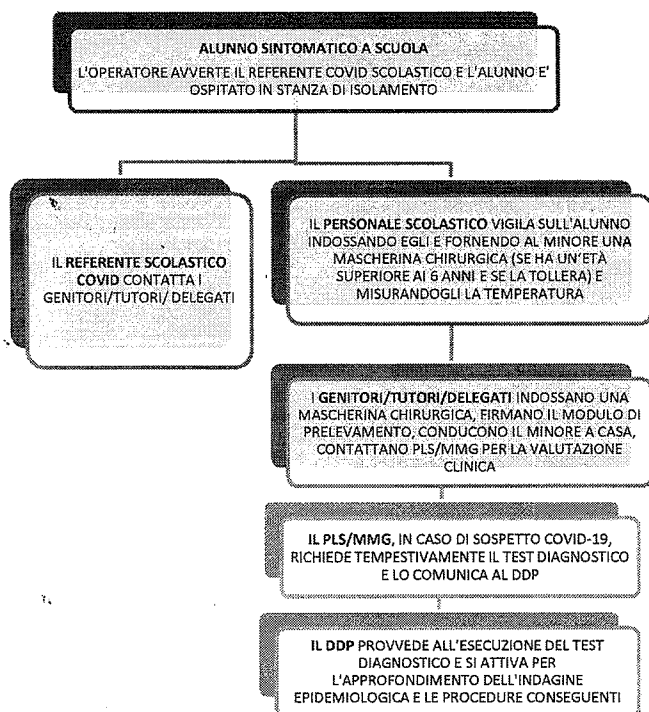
ALUNNO SINTOMATICO A SCUOLA

L'OPERATORE AVVERTE IL REFERENTE COVID SCOLASTICO E L'ALUNNO E' OSPITATO IN STANZA DI ISOLAMENTO

IL REFERENTE SCOLASTICO COVID CONTATTA I GENITORI/TUTORI/ DELEGATI

IL PERSONALE SCOLASTICO VIGILA SULL'ALUNNO INDOSSANDO EGLI E FORNENDO AL MINORE UNA MASCHERINA CHIRURGICA (SE HA UN'ETÀ SUPERIORE AI 6 ANNI E SE LA TOLLERA) E MISURANDOGLI LA TEMPERATURA

I GENITORI/TUTORI/DELEGATI INDOSSANO UNA MASCHERINA CHIRURGICA, FIRMANO IL MODULO DI PRELEVAMENTO, CONDUCONO IL MINORE A CASA, CONTATTANO PLS/MMG PER LA VALUTAZIONE CLINICA

IL PLS/MMG, IN CASO DI SOSPETTO COVID-19, RICHIEDE TEMPESTIVAMENTE IL TEST DIAGNOSTICO E LO COMUNICA AL DDP

IL DDP PROVVEDE ALL'ESECUZIONE DEL TEST DIAGNOSTICO E SI ATTIVA PER L'APPROFONDIMENTO DELL'INDAGINE EPIDEMIOLOGICA E LE PROCEDURE CONSEGUENTI